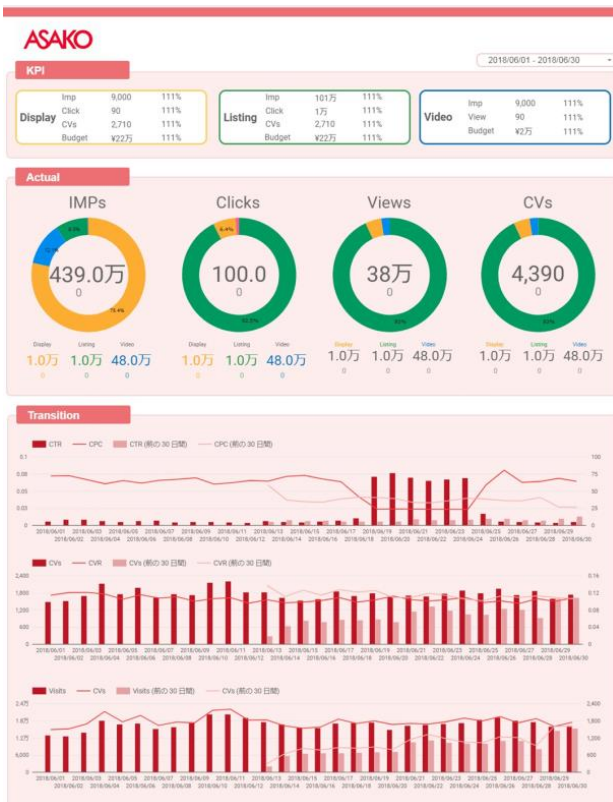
ASAKO

2018/06/01 - 2018/06/30

KPI

| Display | | |
|---|---|---|
| Imp | 9,000 | 111% |
| Click | 90 | 111% |
| CVs | 2,710 | 111% |
| Budget | ¥22万 | 111% |

| Listing | | |
|---|---|---|
| Imp | 101万 | 111% |
| Click | 1万 | 111% |
| CVs | 2,710 | 111% |
| Budget | ¥22万 | 111% |

| Video | | |
|---|---|---|
| Imp | 9,000 | 111% |
| View | 90 | 111% |
| Budget | ¥2万 | 111% |

Actual

IMPs
439.0万
0
Display 1.0万 0
Listing 1.0万 0
Video 48.0万 0

Clicks
100.0
0
Display 1.0万 0
Listing 1.0万 0
Video 48.0万 0

Views
38万
0
Display 1.0万 0
Listing 1.0万 0
Video 48.0万 0

CVs
4,390
0
Display 1.0万 0
Listing 1.0万 0
Video 48.0万 0

Transition

CTR CPC CTR (前の 30 日間) CPC (前の 30 日間)

CVs CVR CVs (前の 30 日間) CVR (前の 30 日間)

Visits CVs Visits (前の 30 日間) CVs (前の 30 日間)